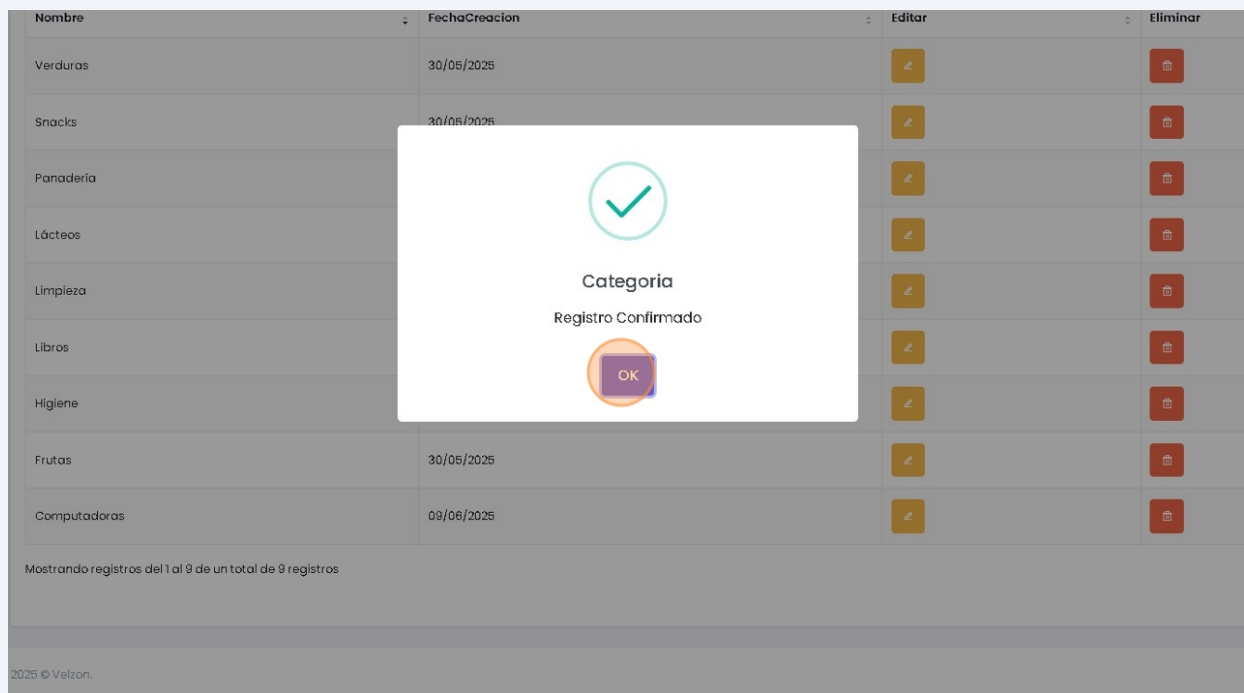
| Nombre | FechaCreacion | Editar | Eliminar |
|---|---|---|---|
| Verduras | 30/05/2025 | | |
| Snacks | 30/05/2025 | | |
| Panadería | | | |
| Lácteos | | | |
| Limpieza | | | |
| Libros | | | |
| Higiene | | | |
| Frutas | 30/05/2025 | | |
| Computadoras | 09/06/2025 | | |

Mostrando registros del 1 al 9 de un total de 9 registros

Categoria

Registro Confirmado

OK

2025 © Velzon.